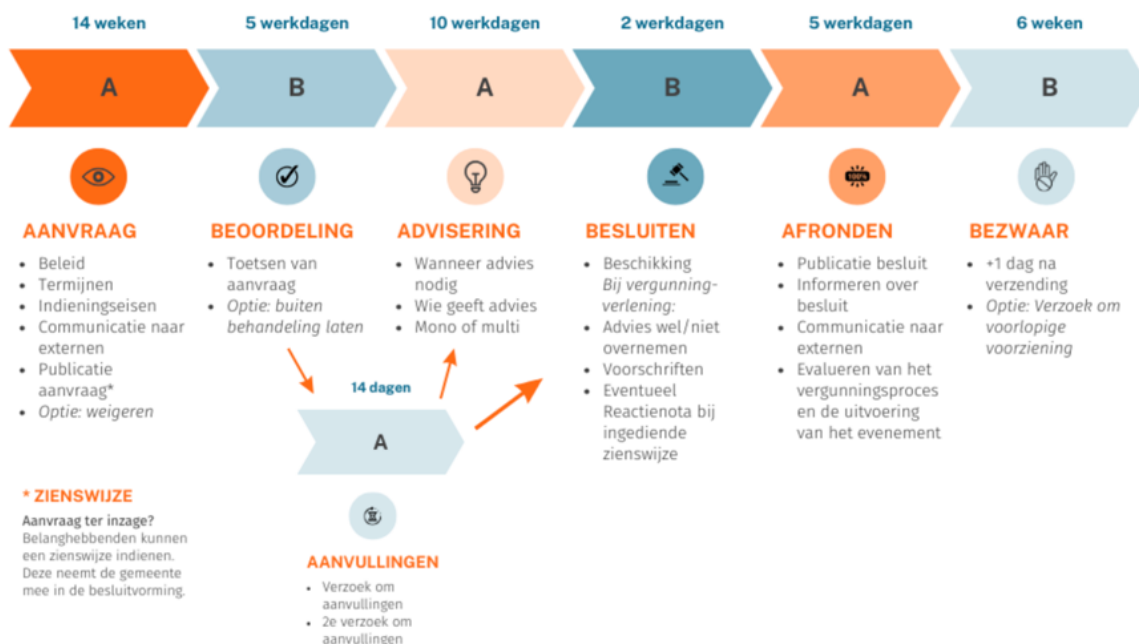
14 weken

A

AANVRAAG

- Beleid
- Termijnen
- Indieningseisen
- Communicatie naar externen
- Publicatie aanvraag*
- *Optie: weigeren*

5 werkdagen

B

BEOORDELING

- Toetsen van aanvraag
- *Optie: buiten behandeling laten*

10 werkdagen

A

ADVISERING

- Wanneer advies nodig
- Wie geeft advies
- Mono of multi

2 werkdagen

B

BESLUITEN

- Beschikking *Bij vergunning-verlening:*
- Advies wel/niet overnemen
- Voorschriften
- Eventueel Reactienota bij ingediende zienswijze

5 werkdagen

A

100%

AFRONDEN

- Publicatie besluit
- Informeren over besluit
- Communicatie naar externen
- Evalueren van het vergunningsproces en de uitvoering van het evenement

6 weken

B

BEZWAAR

- +1 dag na verzending
- *Optie: Verzoek om voorlopige voorziening*

14 dagen

A

AANVULLINGEN

- Verzoek om aanvullingen
- 2e verzoek om aanvullingen

* ZIENSWIJZE

Aanvraag ter inzage?
Belanghebbenden kunnen een zienswijze indienen. Deze neemt de gemeente mee in de besluitvorming.